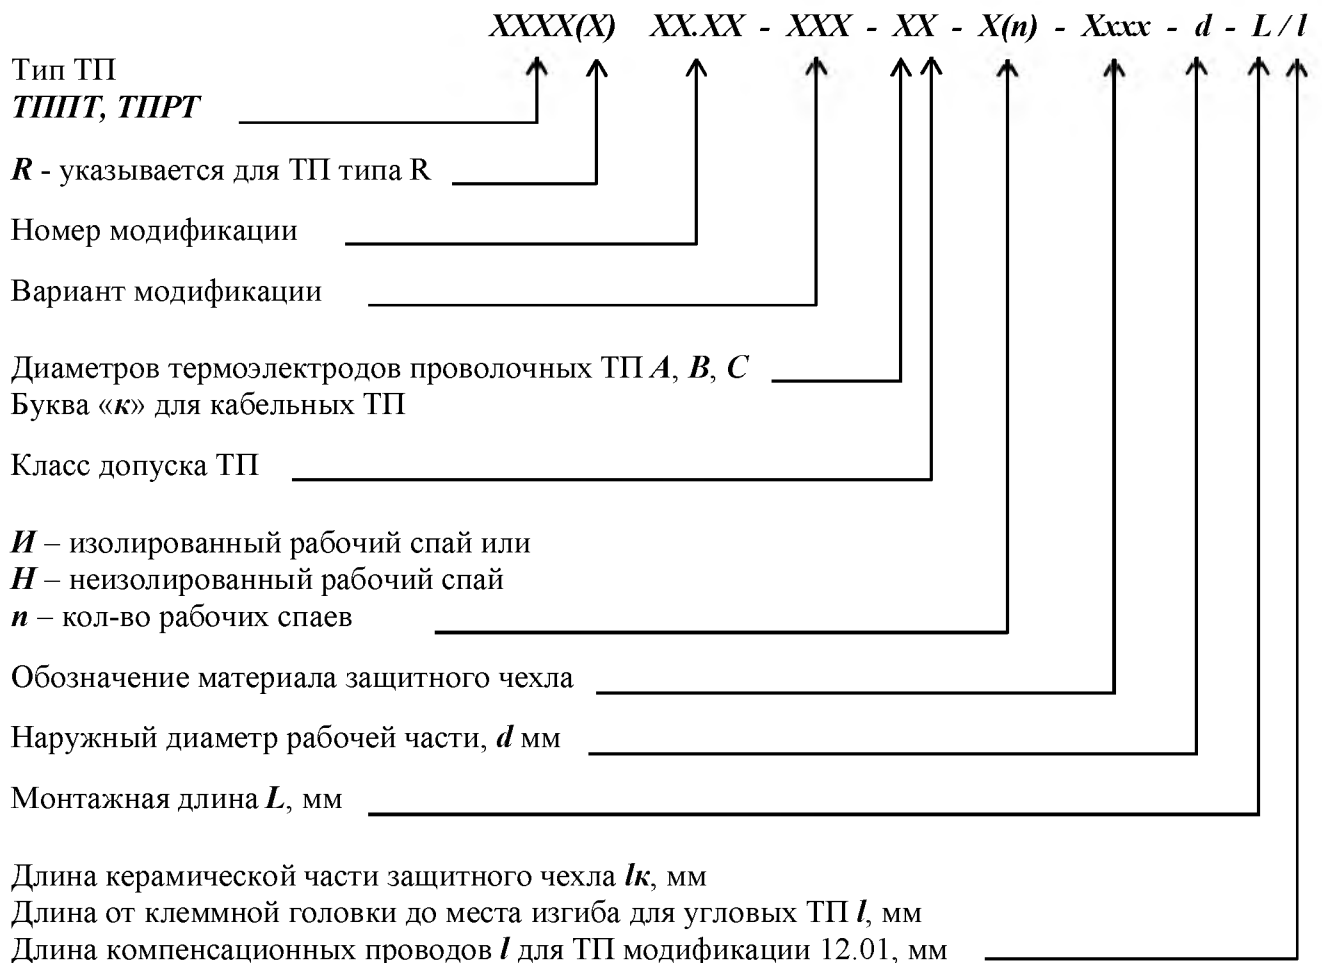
XXXX(X) XX.XX - XXX - XX - X(n) - Xxxx - d - L / l

Тип ТП
ТППТ, ТПРТ

R - указывается для ТП типа R

Номер модификации

Вариант модификации

Диаметров термоэлектродов проволочных ТП A, B, C
Буква «к» для кабельных ТП

Класс допуска ТП

И – изолированный рабочий спай или
Н – неизолированный рабочий спай
n – кол-во рабочих спаев

Обозначение материала защитного чехла

Наружный диаметр рабочей части, d мм

Монтажная длина L, мм

Длина керамической части защитного чехла lк, мм
Длина от клеммной головки до места изгиба для угловых ТП l, мм
Длина компенсационных проводов l для ТП модификации 12.01, мм